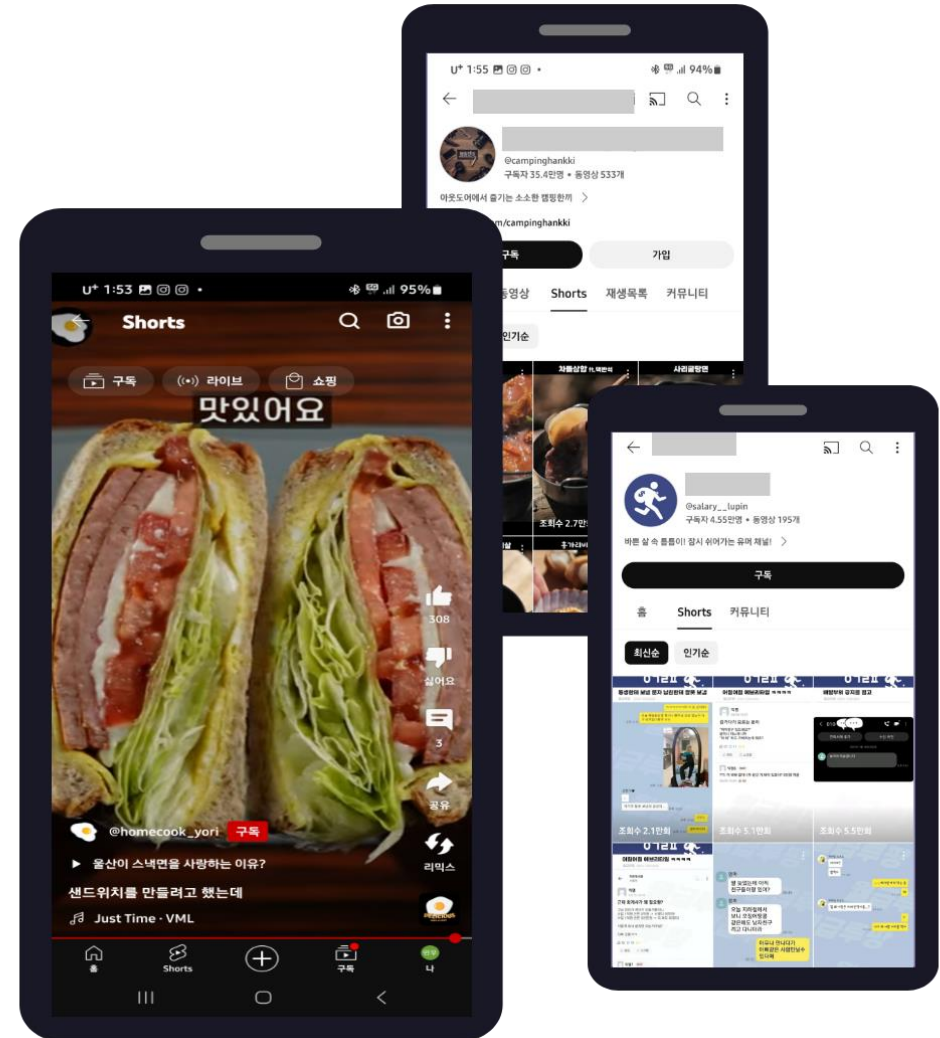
U⁺ 1:55 •
94%
@campinghankki
구독자 35.4만명 • 동영상 533개
아웃도어에서 즐기는 소소한 캠핑한끼 >
m/campinghankki
구독
가입
동영상
Shorts
재생목록
커뮤니티
인기순
차돌상합
사리곰탕면
조회수 2.7만

U⁺ 1:53 •
95%
Shorts
구독
라이브
쇼핑
맛있어요
308
싫어요
3
공유
리믹스
@homecook_yori 구독
▶ 울산이 스낵면을 사랑하는 이유?
샌드위치를 만들려고 했는데
Just Time · VML
홈
Shorts
구독
나

@salary__lupin
구독자 4.55만명 • 동영상 195개
바쁜 삶 속 틈틈이! 잠시 쉬어가는 유머 채널! >
구독
홈
Shorts
커뮤니티
최신순
인기순
조회수 2.1만회
조회수 5.1만회
조회수 5.5만회